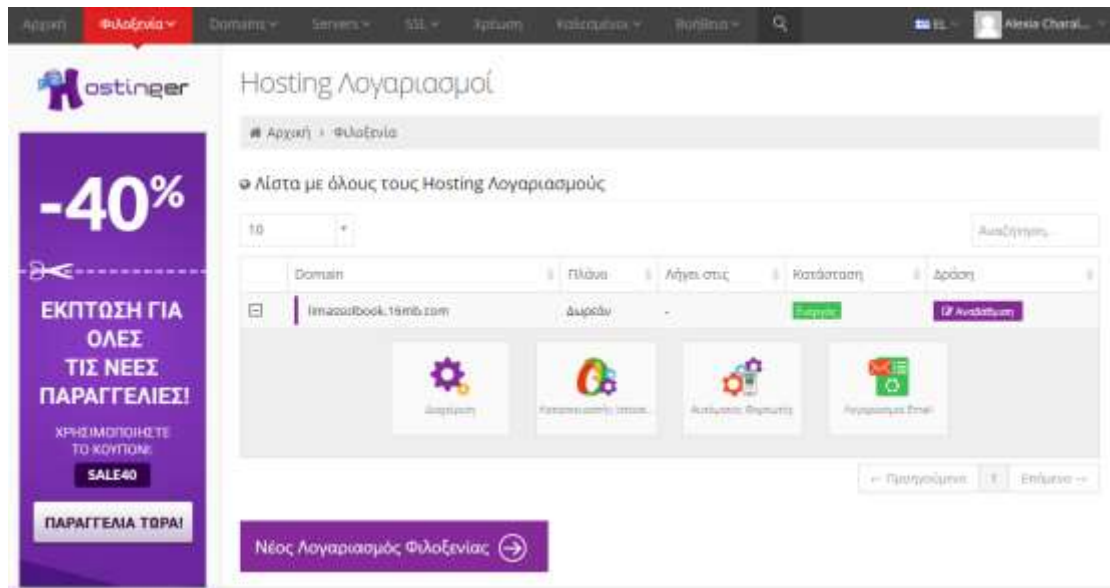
Αρχική Φιλοξενία Domains Servers SSL Χρέωση Καλεσμένοι Βοήθεια EL Alexia Charal...

Hostinger

-40%

ΕΚΠΤΩΣΗ ΓΙΑ ΟΛΕΣ ΤΙΣ ΝΕΕΣ ΠΑΡΑΓΓΕΛΙΕΣ!

ΧΡΗΣΙΜΟΠΟΙΗΣΤΕ ΤΟ ΚΟΥΠΟΝΙ:

SALE40

ΠΑΡΑΓΓΕΛΙΑ ΤΩΡΑ!

Hosting Λογαριασμοί

Αρχική › Φιλοξενία

Λίστα με όλους τους Hosting Λογαριασμούς

10

Αναζήτηση...

| Domain | Πλάνο | Λήγει στις | Κατάσταση | Δράση |
|---|---|---|---|---|
| limassolbook.16mb.com | Δωρεάν | - | Ενεργός | Αναβάθμιση |

Διαχείριση Κατασκευαστής Ιστοσ... Αυτόματος Εγκαταστάτης Λογαριασμοί Email

← Προηγούμενο 1 Επόμενο →

Νέος Λογαριασμός Φιλοξενίας